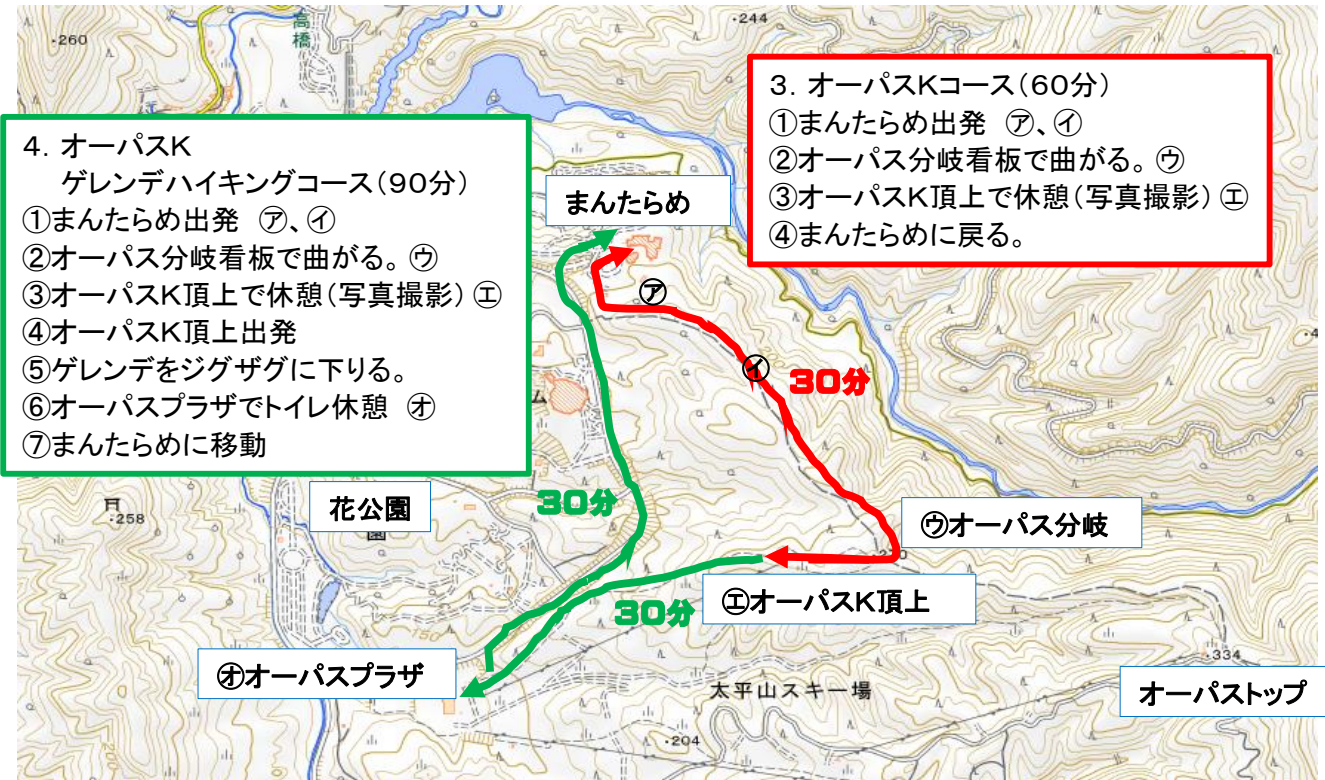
4. オーパスK
ゲレンデハイキングコース（90分）
①まんたらめ出発 ㋐、㋑
②オーパス分岐看板で曲がる。㋒
③オーパスK頂上で休憩（写真撮影）㋓
④オーパスK頂上出発
⑤ゲレンデをジグザグに下りる。
⑥オーパスプラザでトイレ休憩 ㋔
⑦まんたらめに移動

3. オーパスKコース（60分）
①まんたらめ出発 ㋐、㋑
②オーパス分岐看板で曲がる。㋒
③オーパスK頂上で休憩（写真撮影）㋓
④まんたらめに戻る。

高橋
.260
.244
まんたらめ
㋐
㋑
30分
30分
花公園
.258
㋒オーパス分岐
30分
㋓オーパスK頂上
㋔オーパスプラザ
太平山スキー場
.334
オーパストップ
.204
150